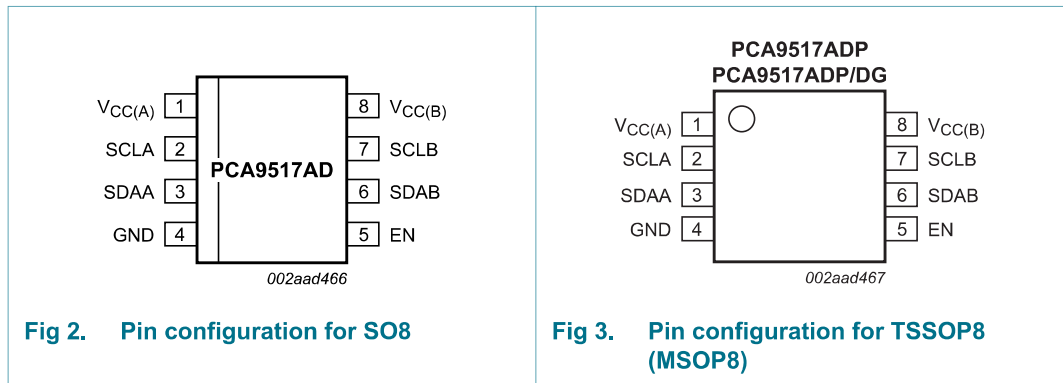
$V_{CC(A)}$ 1
SCLA 2
SDAA 3
GND 4
PCA9517AD
8 $V_{CC(B)}$
7 SCLB
6 SDAB
5 EN
002aad466

Fig 2. Pin configuration for SO8

PCA9517ADP
PCA9517ADP/DG
$V_{CC(A)}$ 1
SCLA 2
SDAA 3
GND 4
8 $V_{CC(B)}$
7 SCLB
6 SDAB
5 EN
002aad467

Fig 3. Pin configuration for TSSOP8 (MSOP8)